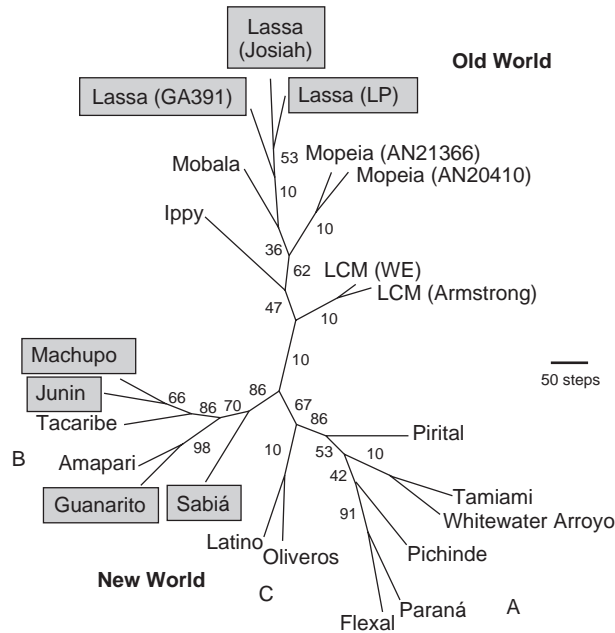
Lassa (Josiah)

Old World

Lassa (GA391)

Lassa (LP)

53

Mobala

Mopeia (AN21366)

Mopeia (AN20410)

10

10

Ippy

36

62

LCM (WE)

LCM (Armstrong)

47

10

10

Machupo

50 steps

Junin

66

86

70

86

67

86

Tacaribe

Pirital

B

98

10

53

10

Amapari

42

Tamiami

Whitewater Arroyo

91

Guanarito

Sabiá

Pichinde

Latino

Oliveros

New World

C

A

Paraná

Flexal